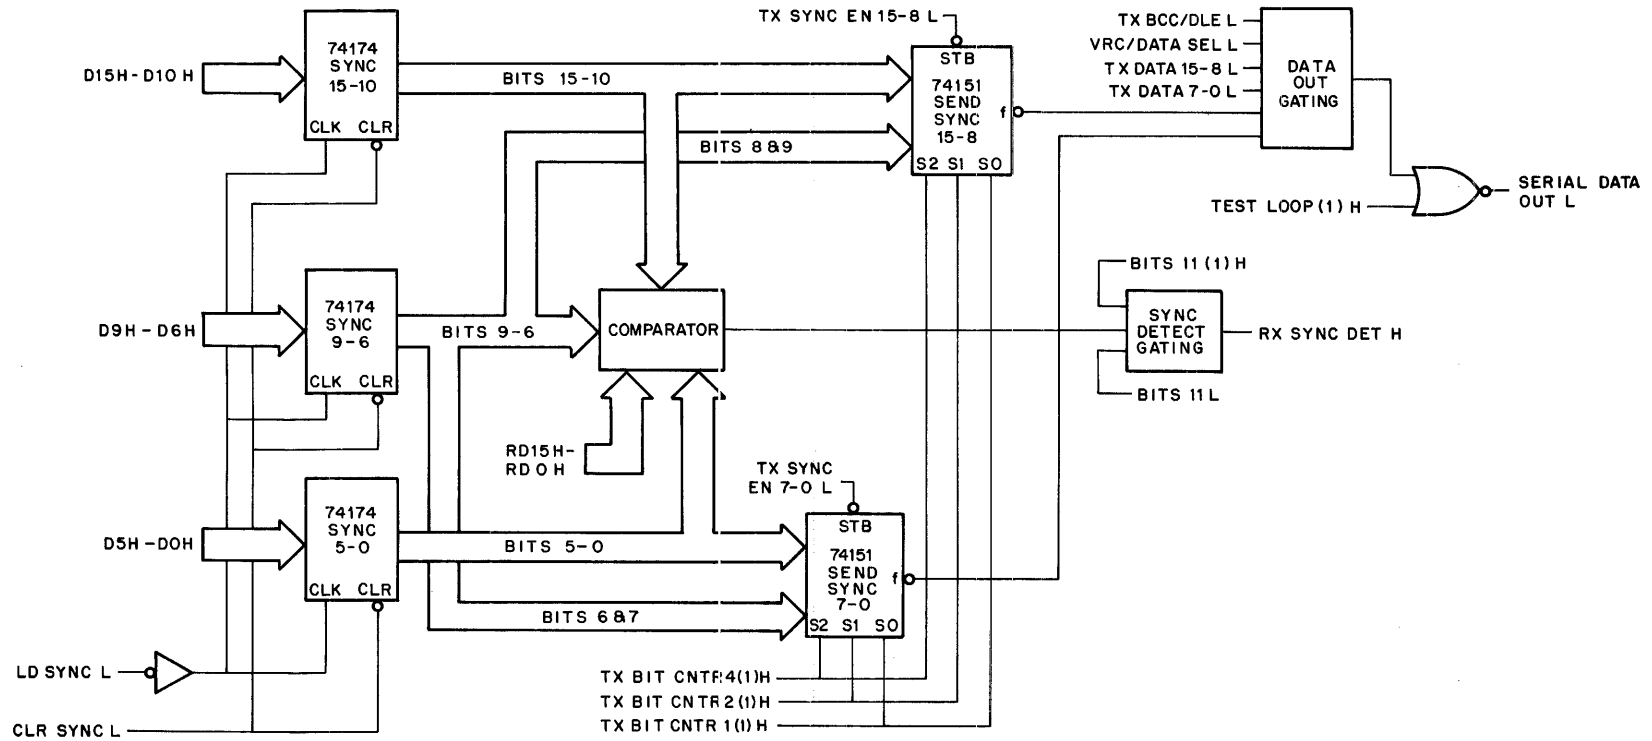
D15H-D10 H

74174
SYNC
15-10
CLK CLR

BITS 15-10

TX SYNC EN 15-8 L

STB
74151
SEND
SYNC
15-8
S2 S1 S0
f

BITS 8&9

TX BCC/DLE L
VRC/DATA SEL L
TX DATA 15-8 L
TX DATA 7-0 L

DATA
OUT
GATING

TEST LOOP (1) H

SERIAL DATA
OUT L

D9H - D6H

74174
SYNC
9-6
CLK CLR

BITS 9-6

COMPARATOR

BITS 11 (1) H

SYNC
DETECT
GATING

RX SYNC DET H

BITS 11 L

RD15H-
RD0 H

TX SYNC
EN 7-0 L

D5H -D0H

74174
SYNC
5-0
CLK CLR

BITS 5-0

STB
74151
SEND
SYNC
7-0
S2 S1 S0
f

BITS 6&7

LD SYNC L

TX BIT CNTR 4(1)H
TX BIT CNTR 2(1)H
TX BIT CNTR 1(1)H

CLR SYNC L